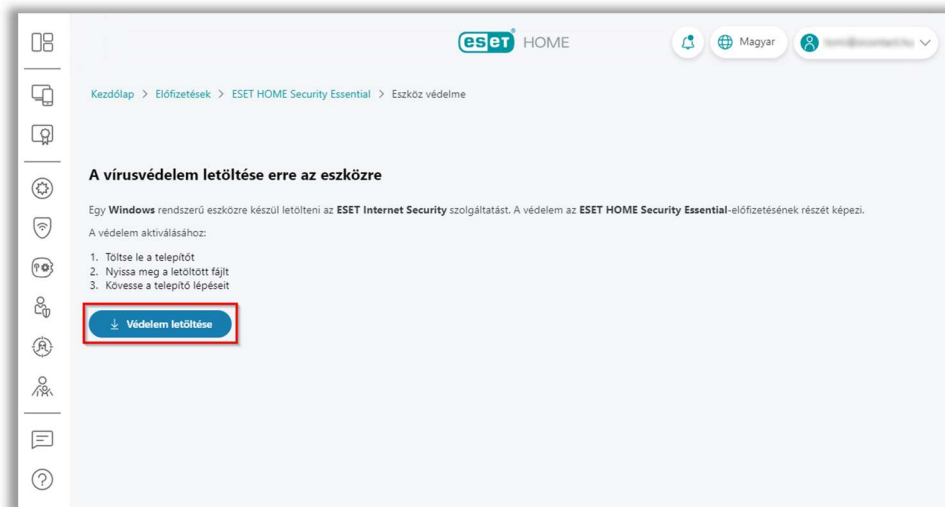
eset HOME

Magyar

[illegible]

Kezdőlap > Előfizetések > ESET HOME Security Essential > Eszköz védelme

A vírusvédelem letöltése erre az eszközre

Egy Windows rendszerű eszközre készül letölteni az ESET Internet Security szolgáltatást. A védelem az ESET HOME Security Essential-előfizetésének részét képezi.

A védelem aktiválásához:

1. Töltse le a telepítőt
2. Nyissa meg a letöltött fájlt
3. Kövesse a telepítő lépéseit

Védelem letöltése